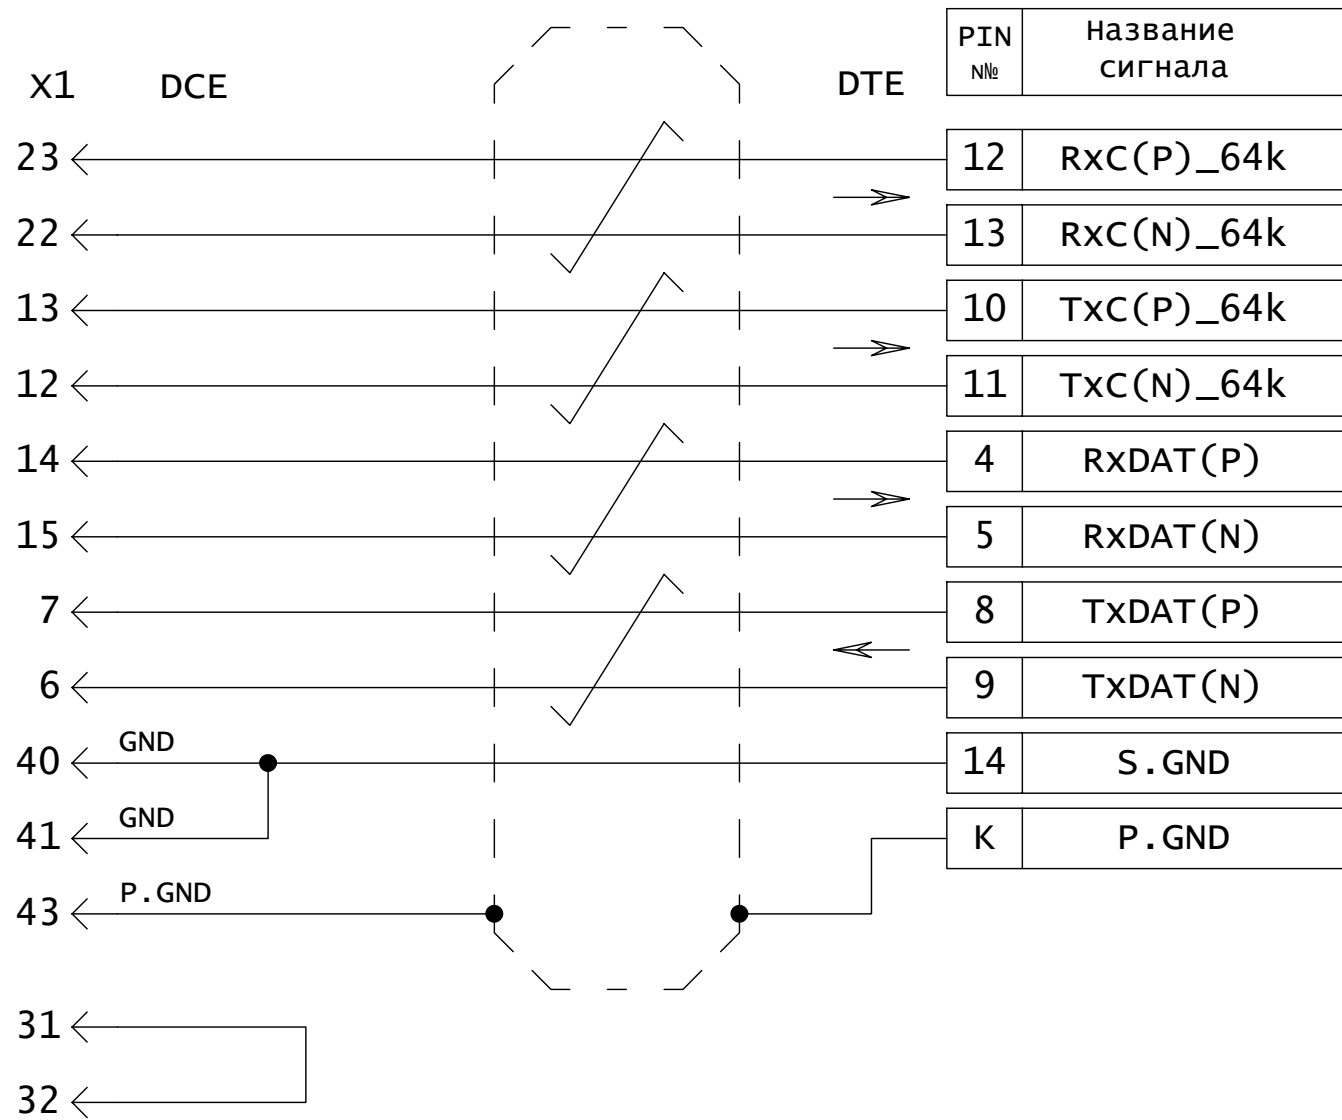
X1 DCE

DTE

| PIN № | Название сигнала |
|---|---|
| 12 | RxC(P)_64k |
| 13 | RxC(N)_64k |
| 10 | TxC(P)_64k |
| 11 | TxC(N)_64k |
| 4 | RxDAT(P) |
| 5 | RxDAT(N) |
| 8 | TxDAT(P) |
| 9 | TxDAT(N) |
| 14 | S.GND |
| K | P.GND |

23
22
13
12
14
15
7
6
40 GND
41 GND
43 P.GND
31
32